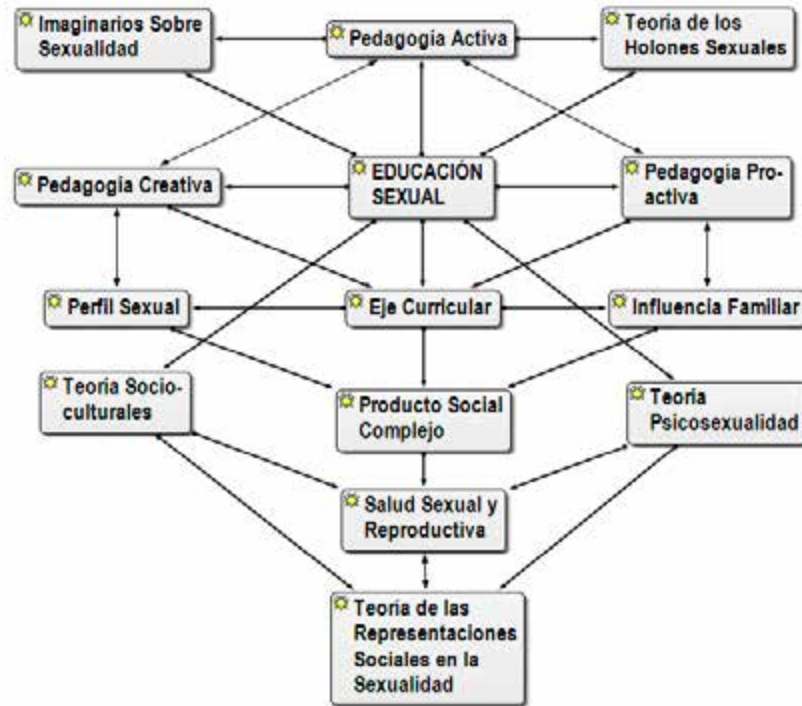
Imaginarios Sobre Sexualidad

Pedagogia Activa

Teoria de los Holones Sexuales

Pedagogia Creativa

EDUCACIÓN SEXUAL

Pedagogia Pro-activa

Perfil Sexual

Eje Curricular

Influencia Familiar

Teoria Socio-culturales

Producto Social Complejo

Teoria Psicosexualidad

Salud Sexual y Reproductiva

Teoria de las Representaciones Sociales en la Sexualidad